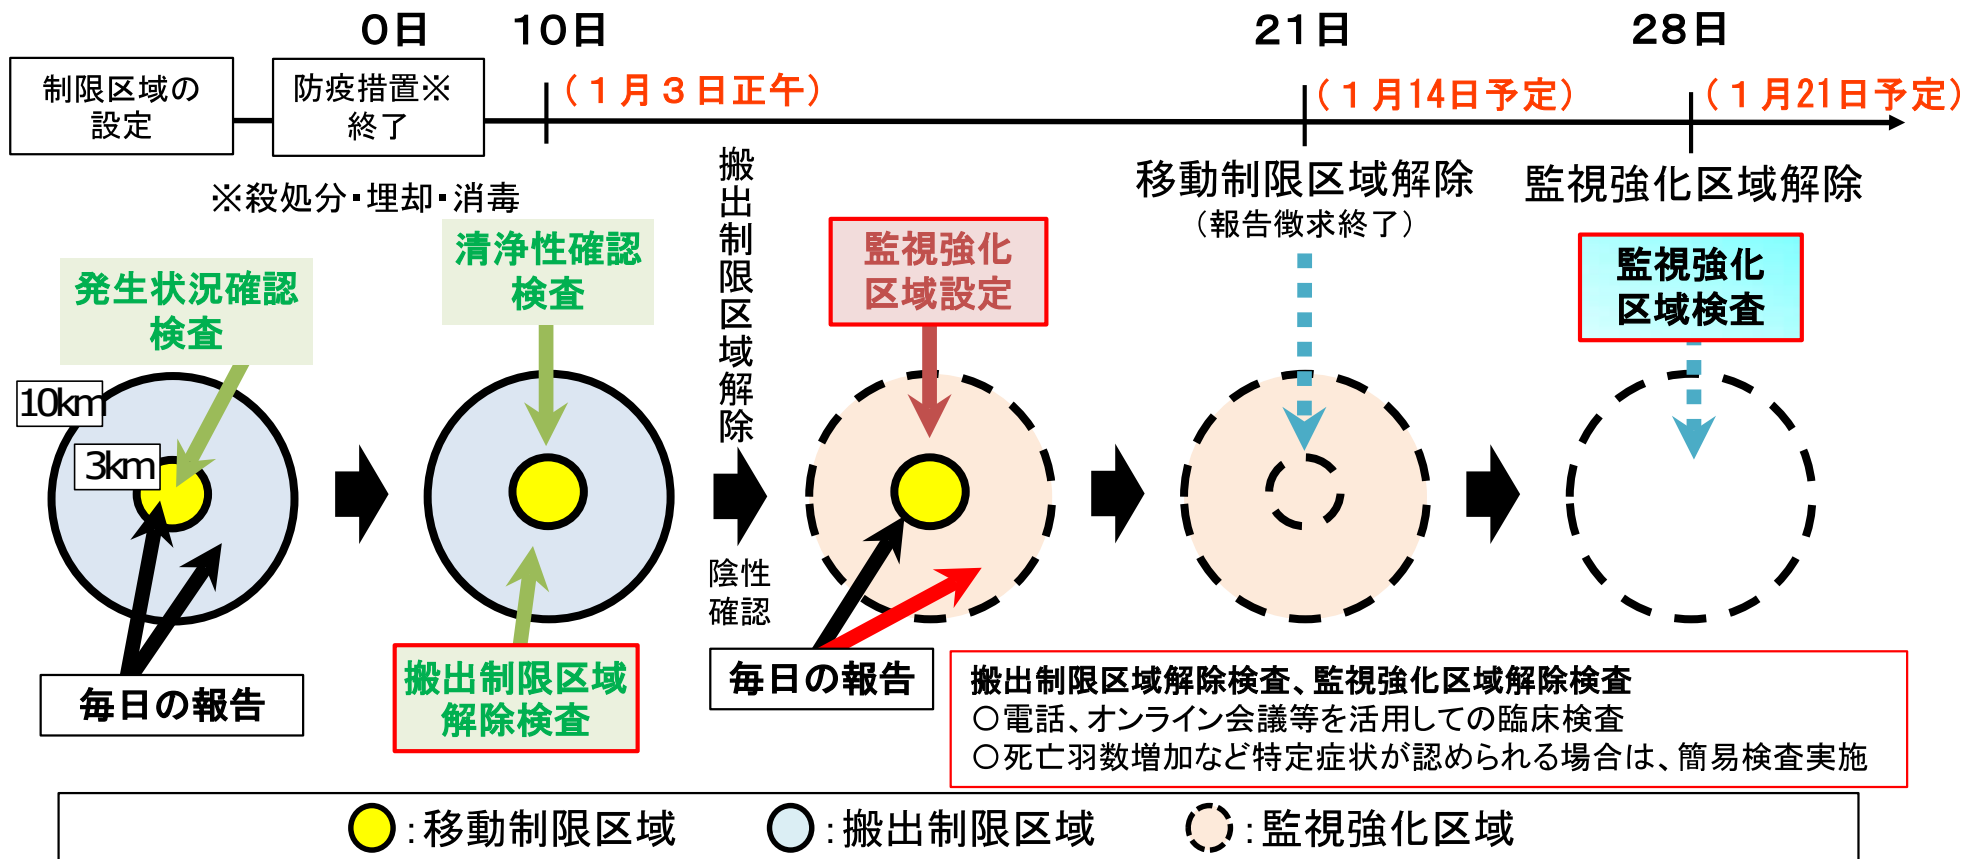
0日　10日　21日　28日

制限区域の設定

防疫措置※終了

（１月３日正午）

（１月14日予定）

（１月21日予定）

※殺処分・埋却・消毒

搬出制限区域解除

移動制限区域解除
（報告徴求終了）

監視強化区域解除

発生状況確認検査

10km

3km

毎日の報告

清浄性確認検査

搬出制限区域解除検査

陰性確認

監視強化区域設定

毎日の報告

監視強化区域検査

搬出制限区域解除検査、監視強化区域解除検査
○電話、オンライン会議等を活用しての臨床検査
○死亡羽数増加など特定症状が認められる場合は、簡易検査実施

:移動制限区域　:搬出制限区域　:監視強化区域